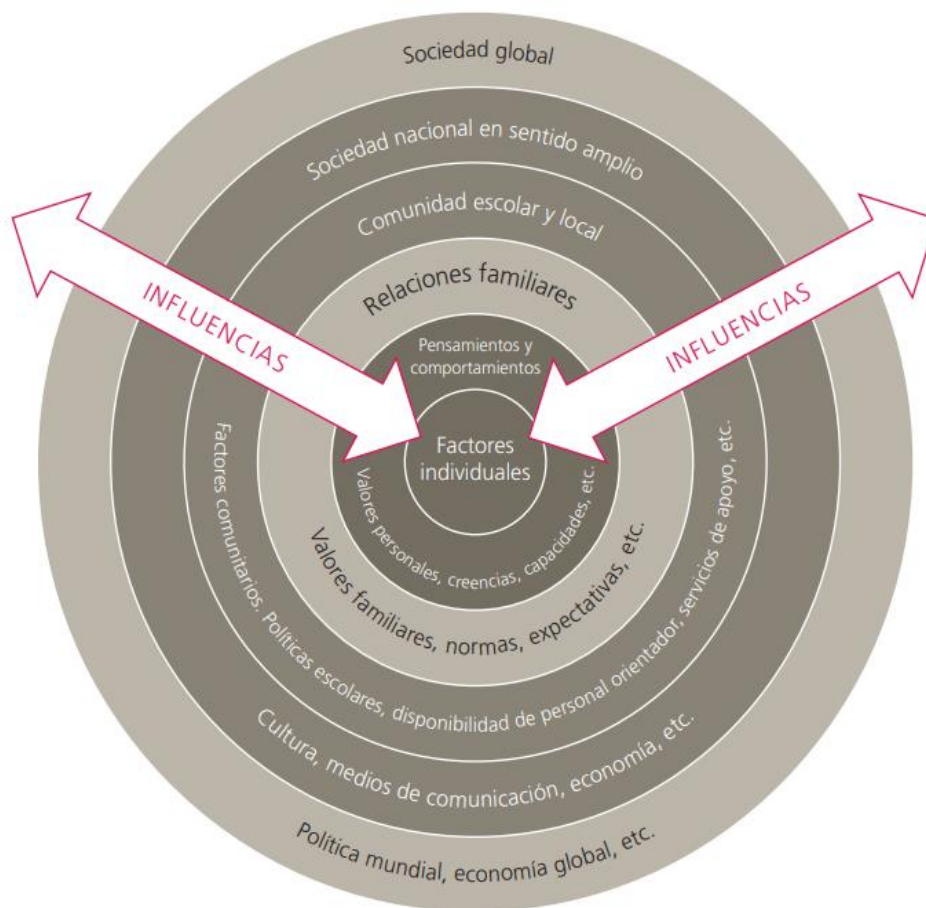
Sociedad global

Sociedad nacional en sentido amplio

Comunidad escolar y local

Relaciones familiares

INFLUENCIAS

INFLUENCIAS

Pensamientos y comportamientos

Factores individuales

Valores personales, creencias, capacidades, etc.

Valores familiares, normas, expectativas, etc.

Factores comunitarios. Políticas escolares, disponibilidad de personal orientador, servicios de apoyo, etc.

Cultura, medios de comunicación, economía, etc.

Política mundial, economía global, etc.